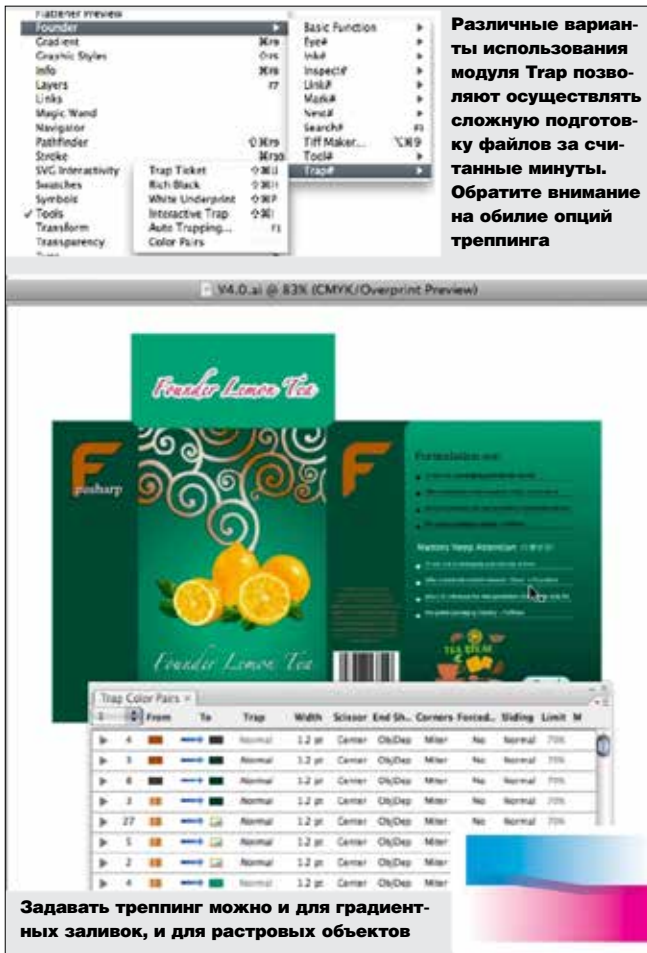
Flattener Preview
Founder
Gradient ⌘F9
Graphic Styles ⇧F5
Info ⌘F8
Layers F7
Links
Magic Wand
Navigator
Pathfinder ⇧⌘F9
Stroke ⌘F10
SVG Interactivity
Swatches
Symbols
✓ Tools
Transform
Transparency

Basic Function
Eye#
Ink#
Inspect#
Link#
Mark#
Nest#
Search# F3
Tiff Maker... ⌥⌘9
Tool#
Trap#

Trap Ticket ⇧⌘U
Rich Black ⇧⌘I
White Underprint ⇧⌘P
Interactive Trap ⇧⌘I
Auto Trapping... F1
Color Pairs

Различные варианты использования модуля Trap позволяют осуществлять сложную подготовку файлов за считанные минуты. Обратите внимание на обилие опций треппинга

V4.0.ai @ 83% (CMYK/Overprint Preview)

Founder Lemon Tea

F
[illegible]

Founder Lemon Tea

F

Formulation are:
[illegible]

Matters Need Attention
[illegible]

Trap Color Pairs ×

| | From | To | Trap | Width | Scissor | End Sh... | Corners | Forced... | Sliding | Limit | M |
|---|---|---|---|---|---|---|---|---|---|---|---|
| ▶ 4 | | | Normal | 1.2 pt | Center | ObjDep | Miter | No | Normal | 70% | |
| ▶ 3 | | | Normal | 1.2 pt | Center | ObjDep | Miter | No | Normal | 70% | |
| ▶ 4 | | | Normal | 1.2 pt | Center | ObjDep | Miter | No | Normal | 70% | |
| ▶ 3 | | | Normal | 1.2 pt | Center | ObjDep | Miter | No | Normal | 70% | |
| ▶ 27 | | | Normal | 1.2 pt | Center | ObjDep | Miter | No | Normal | 70% | |
| ▶ 5 | | | Normal | 1.2 pt | Center | ObjDep | Miter | | | | |
| ▶ 2 | | | Normal | 1.2 pt | Center | ObjDep | Miter | | | | |
| ▶ 4 | | | Normal | 1.2 pt | Center | ObjDep | Miter | | | | |

Задавать треппинг можно и для градиентных заливок, и для растровых объектов